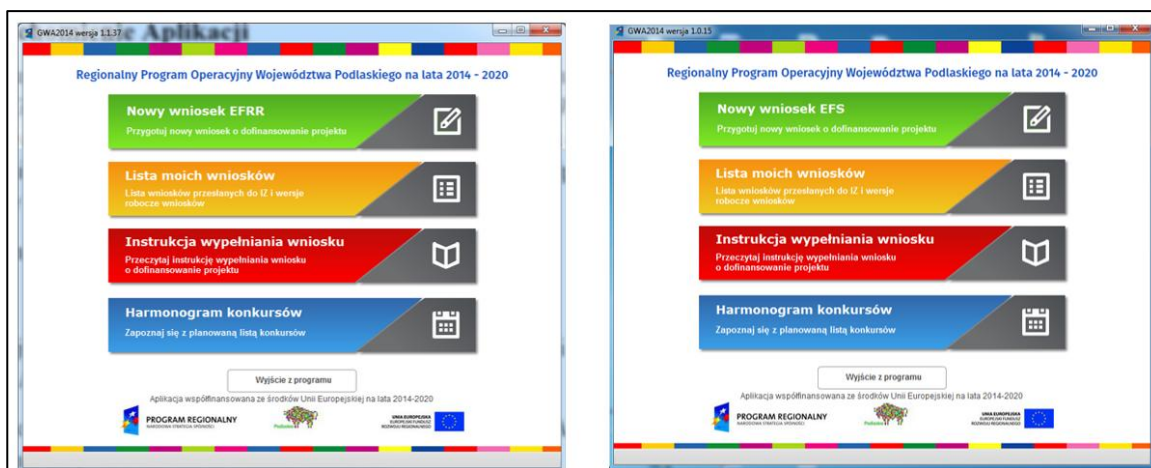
GWA2014 wersja 1.1.37 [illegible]e Aplikacji

Regionalny Program Operacyjny Województwa Podlaskiego na lata 2014 - 2020

Nowy wniosek EFRR
Przygotuj nowy wniosek o dofinansowanie projektu

Lista moich wniosków
Lista wniosków przesłanych do IZ i wersje robocze wniosków

Instrukcja wypełniania wniosku
Przeczytaj instrukcję wypełniania wniosku o dofinansowanie projektu

Harmonogram konkursów
Zapoznaj się z planowaną listą konkursów

Wyjście z programu

Aplikacja współfinansowana ze środków Unii Europejskiej na lata 2014-2020

PROGRAM REGIONALNY
NARODOWA STRATEGIA SPÓJNOŚCI

Podlaskie

UNIA EUROPEJSKA
EUROPEJSKI FUNDUSZ ROZWOJU REGIONALNEGO

GWA2014 wersja 1.0.15

Regionalny Program Operacyjny Województwa Podlaskiego na lata 2014 - 2020

Nowy wniosek EFS
Przygotuj nowy wniosek o dofinansowanie projektu

Lista moich wniosków
Lista wniosków przesłanych do IZ i wersje robocze wniosków

Instrukcja wypełniania wniosku
Przeczytaj instrukcję wypełniania wniosku o dofinansowanie projektu

Harmonogram konkursów
Zapoznaj się z planowaną listą konkursów

Wyjście z programu

Aplikacja współfinansowana ze środków Unii Europejskiej na lata 2014-2020

PROGRAM REGIONALNY
NARODOWA STRATEGIA SPÓJNOŚCI

Podlaskie

UNIA EUROPEJSKA
EUROPEJSKI FUNDUSZ ROZWOJU REGIONALNEGO